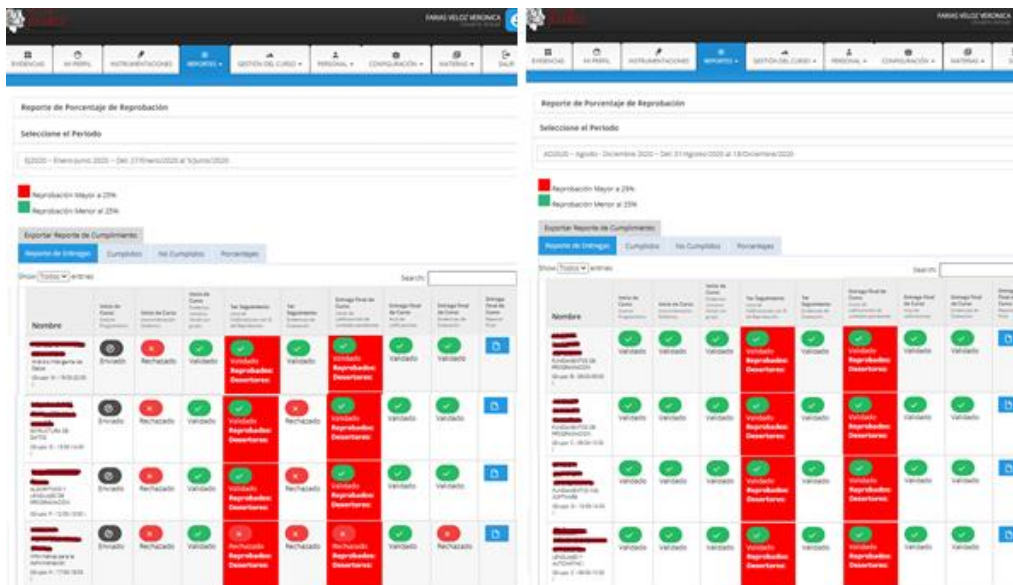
FARIAS VELOZ VERONICA

EVIDENCIAS | MI PERFIL | INSTRUMENTACIONES | REPORTES | GESTIÓN DEL CURSO | PERSONAL | CONFIGURACIÓN | MATERIAS | SALIR

Reporte de Porcentaje de Reprobación

Seleccione el Periodo

EJ2020 – Enero-Junio 2020 – Del: 27/Enero/2020 al 5/Junio/2020

Reprobación Mayor a 25%

Reprobación Menor al 25%

Exportar Reporte de Cumplimiento

Reporte de Entregas | Cumplidos | No Cumplidos | Porcentajes

Show Todos entries

Search:

| Nombre | Inicio de Curso | Inicio de Curso | Inicio de Curso | 1er Seguimiento | 1er Seguimiento | Entrega Final de Curso | Entrega Final de Curso | Entrega Final de Curso | Entrega Final |
|---|---|---|---|---|---|---|---|---|---|
| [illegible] Análisis Inteligente de Datos | Enviado | Rechazado | Validado | Validado Reprobados: Desertores: | Validado | Validado Reprobados: Desertores: | Validado | Validado | |
| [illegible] ESTRUCTURA DE DATOS | Enviado | Rechazado | Validado | Validado Reprobados: Desertores: | Rechazado | Validado Reprobados: Desertores: | Validado | Validado | |
| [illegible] ALGORITMOS Y LENGUAJES DE PROGRAMACION | Enviado | Rechazado | Validado | Validado Reprobados: Desertores: | Rechazado | Validado Reprobados: Desertores: | Validado | Validado | |
| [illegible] Informática para la Administración | Enviado | Rechazado | Validado | Rechazado Reprobados: Desertores: | Rechazado | Rechazado Reprobados: Desertores: | Validado | Rechazado | |

FARIAS VELOZ VERONICA

EVIDENCIAS | MI PERFIL | INSTRUMENTACIONES | REPORTES | GESTIÓN DEL CURSO | PERSONAL | CONFIGURACIÓN | MATERIAS

Reporte de Porcentaje de Reprobación

Seleccione el Periodo

AD2020 – Agosto - Diciembre 2020 – Del: 31/Agosto/2020 al 18/Diciembre/2020

Reprobación Mayor a 25%

Reprobación Menor al 25%

Exportar Reporte de Cumplimiento

Reporte de Entregas | Cumplidos | No Cumplidos | Porcentajes

Show Todos entries

Search:

| Nombre | Inicio de Curso | Inicio de Curso | Inicio de Curso | 1er Seguimiento | 1er Seguimiento | Entrega Final de Curso | Entrega Final de Curso | Entrega Final de Curso | Entrega |
|---|---|---|---|---|---|---|---|---|---|
| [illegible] FUNDAMENTOS DE PROGRAMACION | Validado | Validado | Validado | Validado Reprobados: Desertores: | Validado | Validado Reprobados: Desertores: | Validado | Validado | |
| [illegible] FUNDAMENTOS DE PROGRAMACION | Validado | Validado | Validado | Validado Reprobados: Desertores: | Validado | Validado Reprobados: Desertores: | Validado | Validado | |
| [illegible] FUNDAMENTOS DE SOFTWARE | Validado | Validado | Validado | Validado Reprobados: Desertores: | Validado | Validado Reprobados: Desertores: | Validado | Validado | |
| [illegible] LENGUAJES Y AUTOMATAS I | Validado | Validado | Validado | Validado Reprobados: Desertores: | Validado | Validado Reprobados: Desertores: | Validado | Validado | |